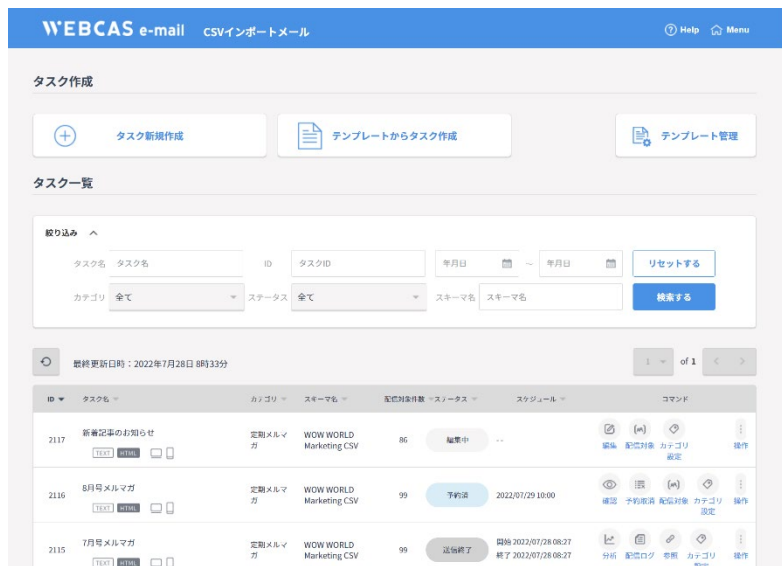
WEBCAS e-mail CSVインポートメール

Help Menu

タスク作成

タスク新規作成

テンプレートからタスク作成

テンプレート管理

タスク一覧

絞り込み

タスク名 タスク名

ID タスクID

年月日 ~ 年月日

リセットする

カテゴリ 全て

ステータス 全て

スキーマ名 スキーマ名

検索する

最終更新日時：2022年7月28日 8時33分

1 of 1

| ID | タスク名 | カテゴリ | スキーマ名 | 配信対象件数 | ステータス | スケジュール | コマンド |
|---|---|---|---|---|---|---|---|
| 2117 | 新着記事のお知らせ TEXT HTML | 定期メルマガ | WOW WORLD Marketing CSV | 86 | 編集中 | -- | 編集 配信対象 カテゴリ設定 操作 |
| 2116 | 8月号メルマガ TEXT HTML | 定期メルマガ | WOW WORLD Marketing CSV | 99 | 予約済 | 2022/07/29 10:00 | 確認 予約取消 配信対象 カテゴリ設定 操作 |
| 2115 | 7月号メルマガ TEXT HTML | 定期メルマガ | WOW WORLD Marketing CSV | 99 | 送信終了 | 開始 2022/07/28 08:27 終了 2022/07/28 08:27 | 分析 配信ログ 参照 カテゴリ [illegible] 操作 |